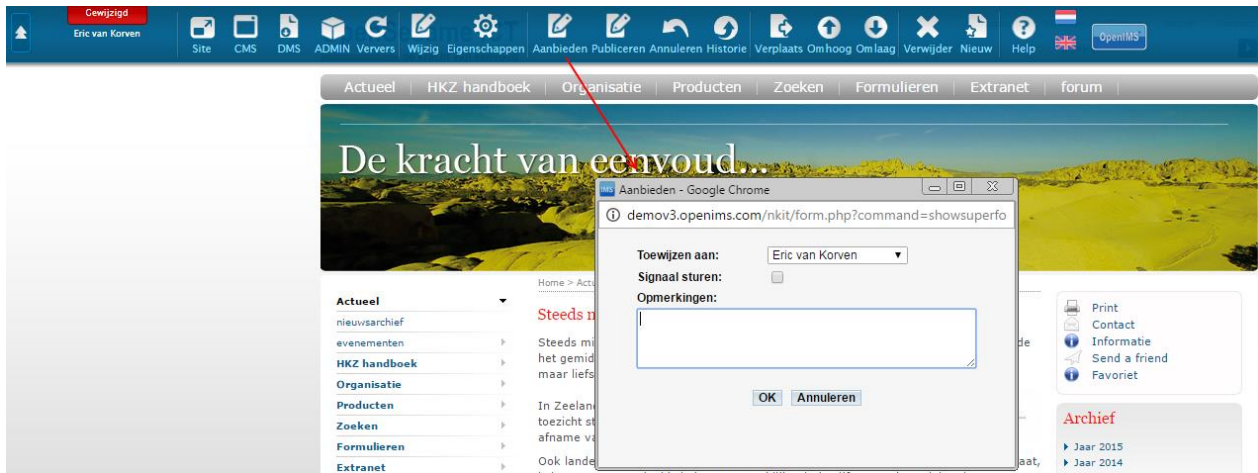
Gewijzigd
Eric van Korven

Site CMS DMS ADMIN Ververs Wijzig Eigenschappen Aanbieden Publiceren Annuleren Historie Verplaats Omhoog Omlaag Verwijder Nieuw Help

OpenIMS

Actueel | HKZ handboek | Organisatie | Producten | Zoeken | Formulieren | Extranet | forum

De kracht van eenvoud...

Aanbieden - Google Chrome

demov3.openims.com/nkit/form.php?command=showsuperfo

Toewijzen aan: Eric van Korven

Signaal sturen:

Opmerkingen:

OK Annuleren

Home > Actu

Actueel
nieuwsarchief
evenementen
HKZ handboek
Organisatie
Producten
Zoeken
Formulieren
Extranet

Steeds m

Steeds mi
het gemid
maar liefs

In Zeeland
toezicht st
afname va

Ook lande

de

aat,

Print
Contact
Informatie
Send a friend
Favoriet

Archief
Jaar 2015
Jaar 2014